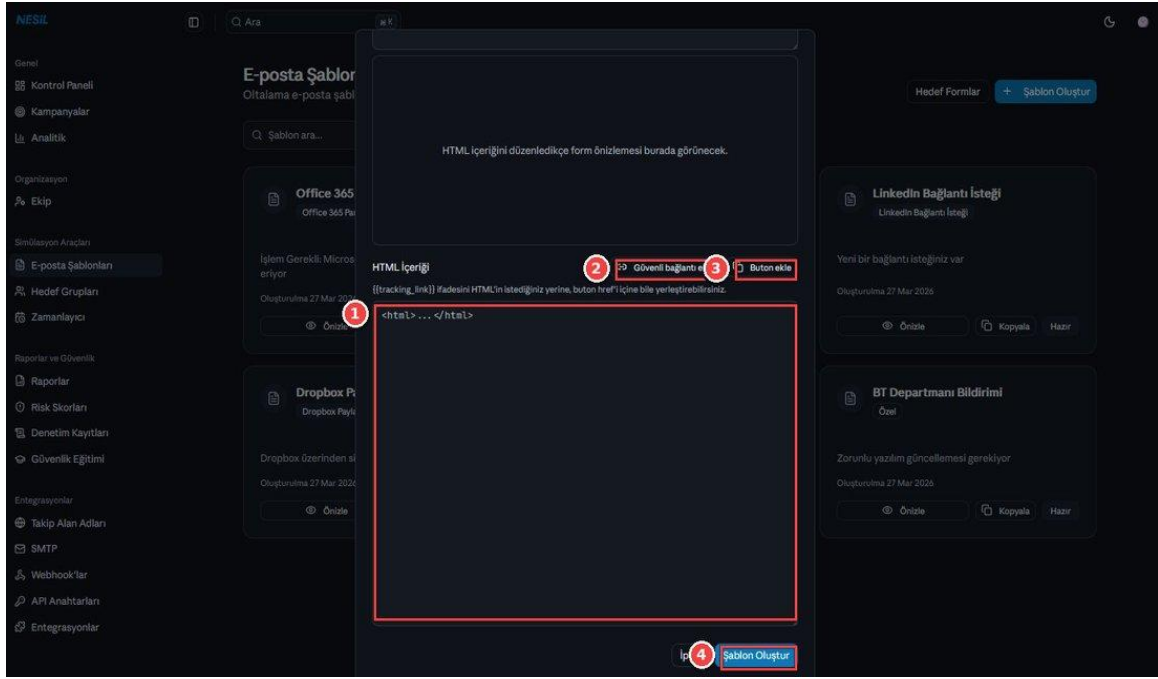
NESİL

Q Ara ⌘K

Genel
Kontrol Paneli
Kampanyalar
Analitik

Organizasyon
Ekip

Simülasyon Araçları
E-posta Şablonları
Hedef Grupları
Zamanlayıcı

Raporlar ve Güvenlik
Raporlar
Risk Skorları
Denetim Kayıtları
Güvenlik Eğitimi

Entegrasyonlar
Takip Alan Adları
SMTP
Webhook'lar
API Anahtarları
Entegrasyonlar

E-posta Şablon
Oltalama e-posta şabl

Q Şablon ara...

Hedef Formlar
+ Şablon Oluştur

Office 365
Office 365 Pa
İşlem Gerekli: Micros eriyor
Oluşturulma 27 Mar 202
Önizle

Dropbox P
Dropbox Payla
Dropbox üzerinden s
Oluşturulma 27 Mar 202
Önizle

LinkedIn Bağlantı İsteği
LinkedIn Bağlantı İsteği
Yeni bir bağlantı isteğiniz var
Oluşturulma 27 Mar 2026
Önizle Kopyala Hazır

BT Departmanı Bildirimi
Özel
Zorunlu yazılım güncellemesi gerekiyor
Oluşturulma 27 Mar 2026
Önizle Kopyala Hazır

HTML içeriğini düzenledikçe form önizlemesi burada görünecek.

HTML İçeriği
2 Güvenli bağlantı e
3 Buton ekle
{{tracking_link}} ifadesini HTML'in istediğiniz yerine, buton href'i içine bile yerleştirebilirsiniz.
1
<html>...</html>

İp
4 Şablon Oluştur